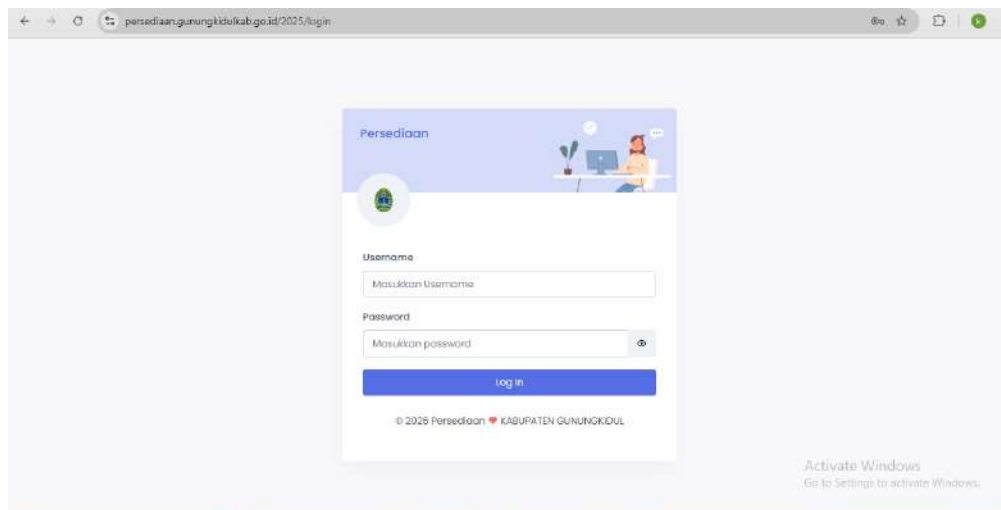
persediaan.gunungkidulkab.go.id/2025/login

Persediaan

Username

Masukkan Username

Password

Masukkan password

Log In

© 2026 Persediaan ❤ KABUPATEN GUNUNGKIDUL

Activate Windows
Go to Settings to activate Windows.